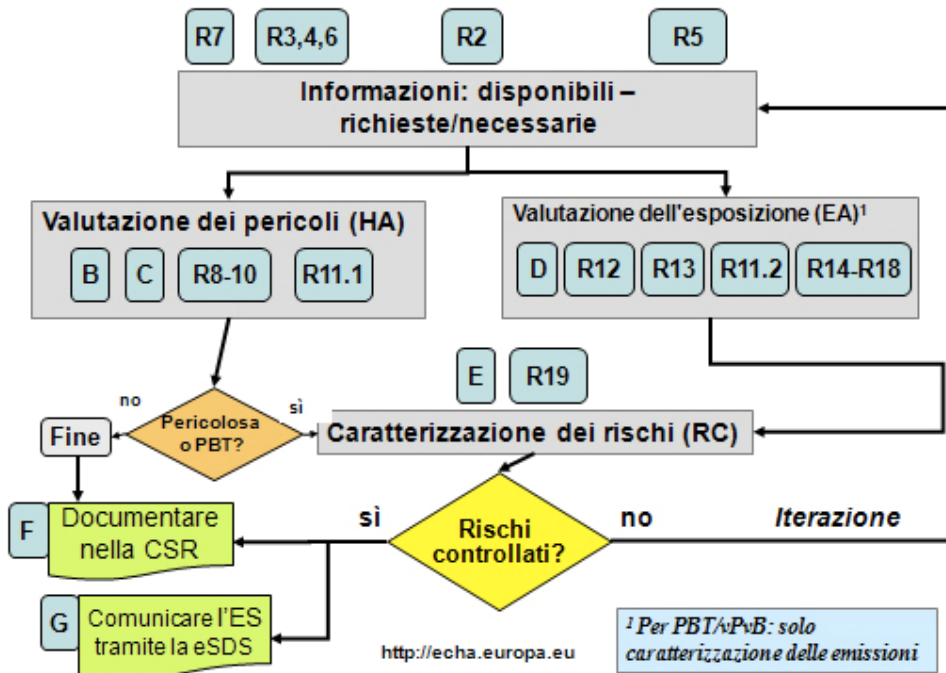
R7 R3,4,6 R2 R5

Informazioni: disponibili – richieste/necessarie

Valutazione dei pericoli (HA)

B C R8-10 R11.1

Valutazione dell'esposizione (EA)¹

D R12 R13 R11.2 R14-R18

E R19

no

Pericolosa o PBT?

sì

Fine

Caratterizzazione dei rischi (RC)

F Documentare nella CSR

sì

Rischi controllati?

no

Iterazione

G Comunicare l'ES tramite la eSDS

http://echa.europa.eu

¹ Per PBT/vPvB: solo caratterizzazione delle emissioni